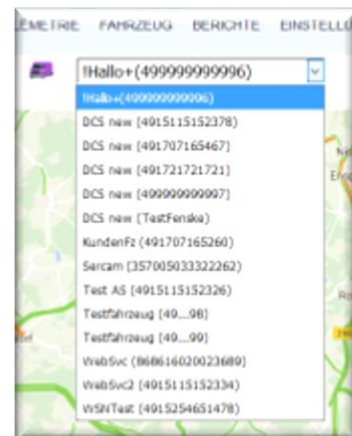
LEMETRIE FAHRZEUG BERICHTE EINSTELLU

!Hallo+(499999999996)

!Hallo+(499999999996)
DCS new (4915115152378)
DCS new (491707165467)
DCS new (491721721721)
DCS new (499999999997)
DCS new (TestFenske)
KundenFz (491707165260)
Sercam (357005033322262)
Test AS (4915115152326)
Testfahrzeug (49....98)
Testfahrzeug (49....99)
WebSvc (868616020023689)
WebSvc2 (4915115152334)
WSNTest (4915254651478)